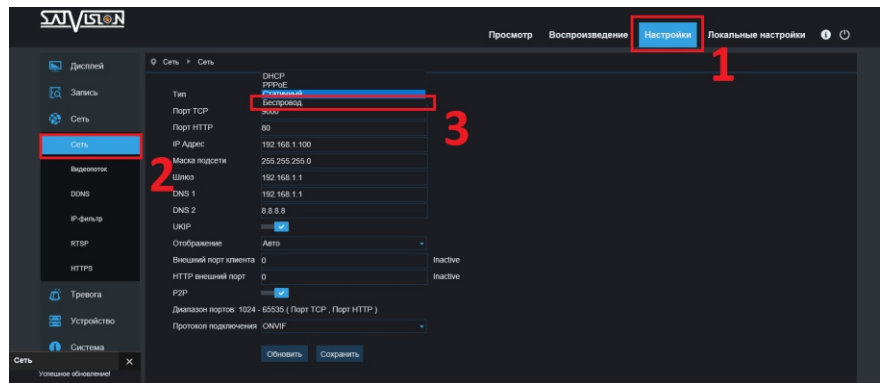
SATVISION

Просмотр Воспроизведение Настройки Локальные настройки

1

Дисплей
Запись
Сеть
Сеть
Видеопоток
DDNS
IP-фильтр
RTSP
HTTPS
Тревога
Устройство
Система

2

Сеть > Сеть

DHCP
PPPoE
Статичный
Беспровод

3

| | | |
|---|---|---|
| Тип | | |
| Порт TCP | 9000 | |
| Порт HTTP | 80 | |
| IP Адрес | 192.168.1.100 | |
| Маска подсети | 255.255.255.0 | |
| Шлюз | 192.168.1.1 | |
| DNS 1 | 192.168.1.1 | |
| DNS 2 | 8.8.8.8 | |
| UKIP | | |
| Отображение | Авто | |
| Внешний порт клиента | 0 | Inactive |
| HTTP внешний порт | 0 | Inactive |
| P2P | | |

Диапазон портов: 1024 - 65535 ( Порт TCP , Порт HTTP )

Протокол подключения ONVIF

Обновить Сохранить

Сеть ×
Успешное обновление!